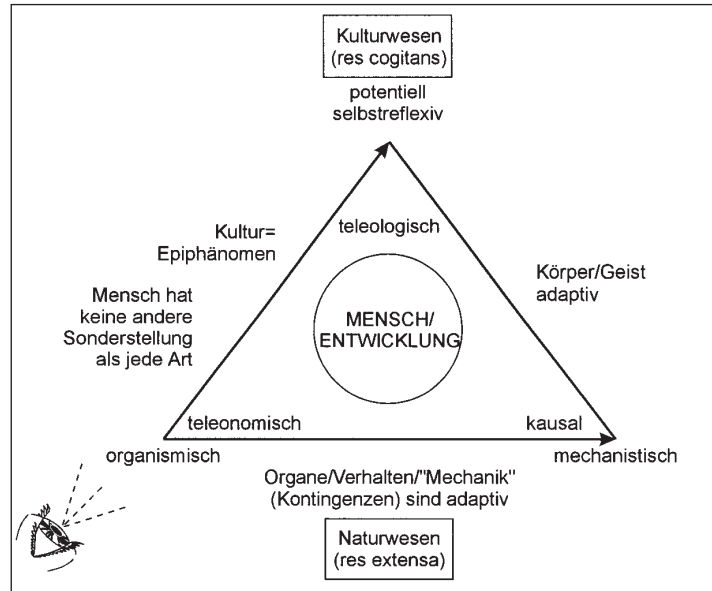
Kulturwesen (res cogitans)

potentiell selbstreflexiv

Kultur= Epiphänomen

teleologisch

Körper/Geist adaptiv

Mensch hat keine andere Sonderstellung als jede Art

MENSCH/ ENTWICKLUNG

teleonomisch

kausal

organismisch

mechanistisch

Organe/Verhalten/"Mechanik" (Kontingenzen) sind adaptiv

Naturwesen (res extensa)